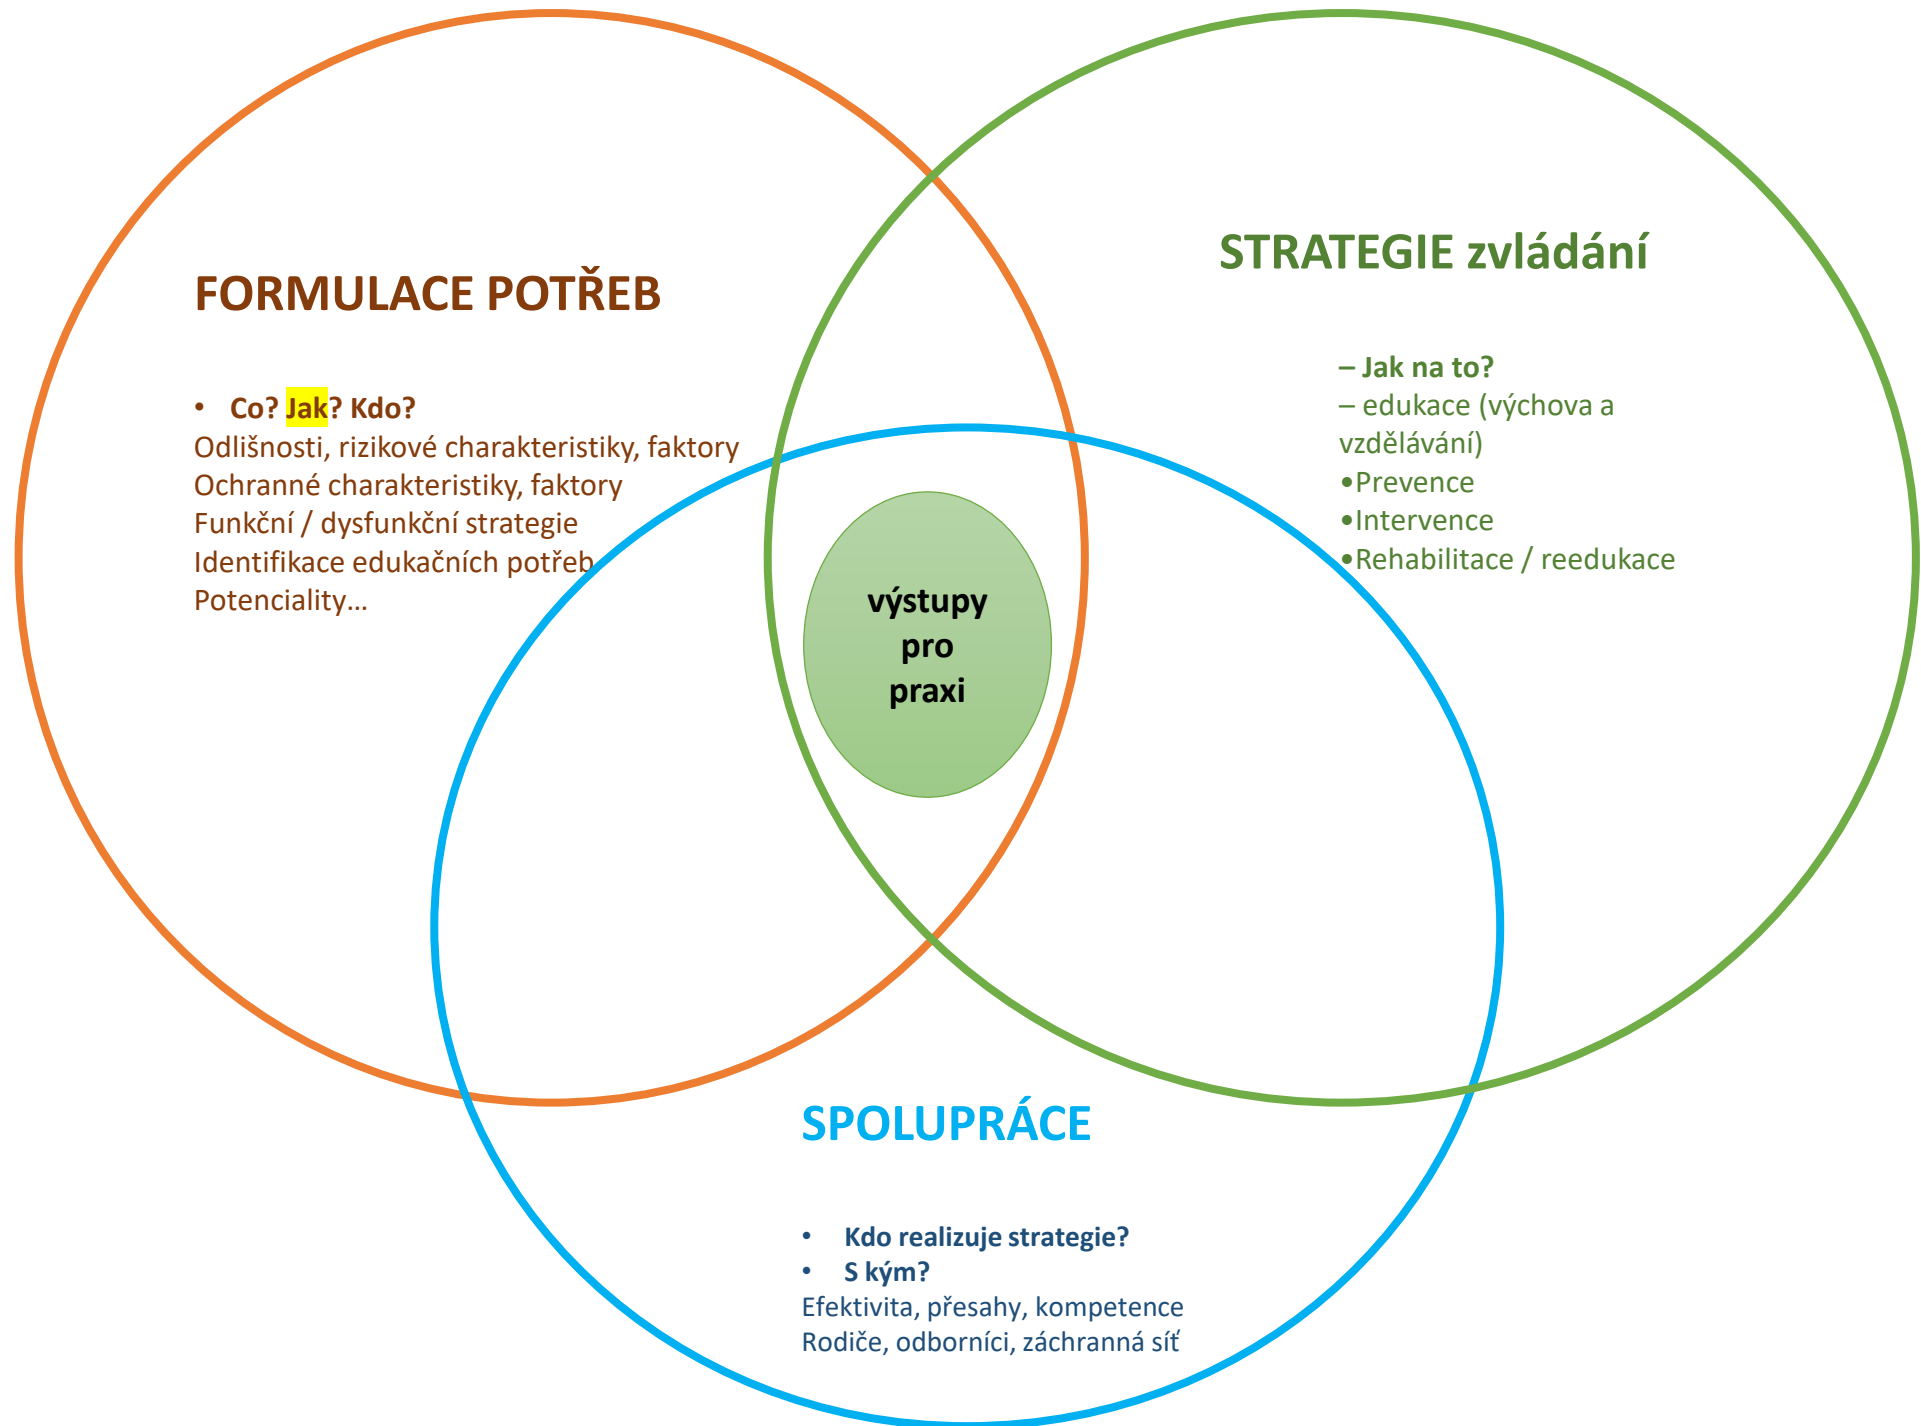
FORMULACE POTŘEB

- Co? Jak? Kdo?

Odlišnosti, rizikové charakteristiky, faktory
Ochranné charakteristiky, faktory
Funkční / dysfunkční strategie
Identifikace edukačních potřeb
Potenciality…

STRATEGIE zvládání

– Jak na to?
– edukace (výchova a vzdělávání)
•Prevence
•Intervence
•Rehabilitace / reedukace

výstupy pro praxi

SPOLUPRÁCE

- Kdo realizuje strategie?
- S kým?

Efektivita, přesahy, kompetence
Rodiče, odborníci, záchranná síť